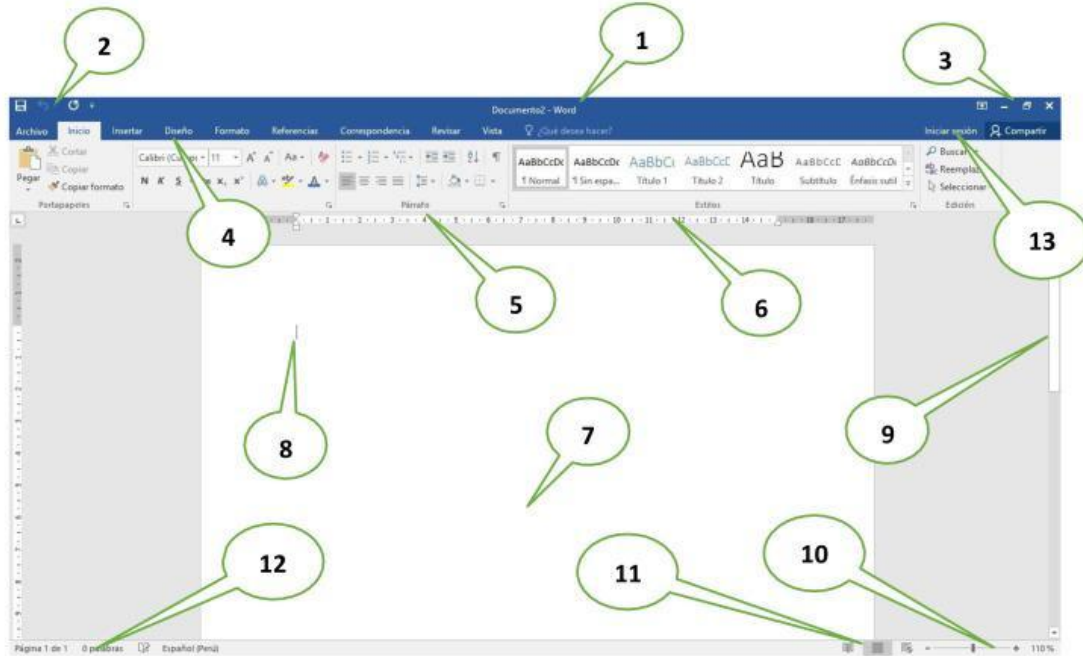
2
1
3
Documento2 - Word
Archivo Inicio Insertar Diseño Formato Referencias Correspondencia Revisar Vista ¿Qué desea hacer?
Iniciar sesión Compartir
Cortar
Copiar
Pegar
Copiar formato
Portapapeles
Calibri (Cu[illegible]) 11 A A Aa
N K S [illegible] x₂ x²
Párrafo
AaBbCcDc AaBbCcDc AaBbCc AaBbCcC AaB AaBbCcC AaBbCcDc
¶ Normal ¶ Sin espa... Título 1 Título 2 Título Subtítulo Énfasis sutil
Estilos
Buscar
Reemplaz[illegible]
Seleccionar
Edición
4
13
5
6
9
8
7
12
11
10
Página 1 de 1 0 palabras Español (Perú)
110 %